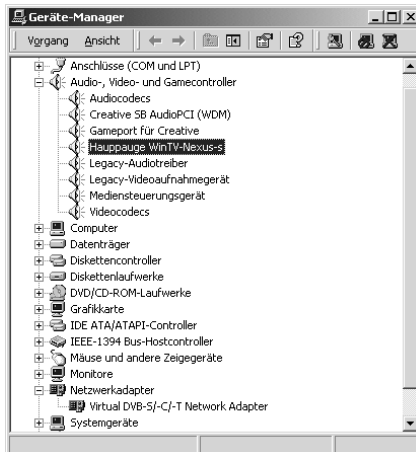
Geräte-Manager

Vorgang Ansicht

Anschlüsse (COM und LPT)
Audio-, Video- und Gamecontroller
Audiocodecs
Creative SB AudioPCI (WDM)
Gameport für Creative
Hauppauge WinTV-Nexus-s
Legacy-Audiotreiber
Legacy-Videoaufnahmegerät
Mediensteuerungsgerät
Videocodecs
Computer
Datenträger
Diskettencontroller
Diskettenlaufwerke
DVD/CD-ROM-Laufwerke
Grafikkarte
IDE ATA/ATAPI-Controller
IEEE-1394 Bus-Hostcontroller
Mäuse und andere Zeigegeräte
Monitore
Netzwerkadapter
Virtual DVB-S/-C/-T Network Adapter
Systemgeräte